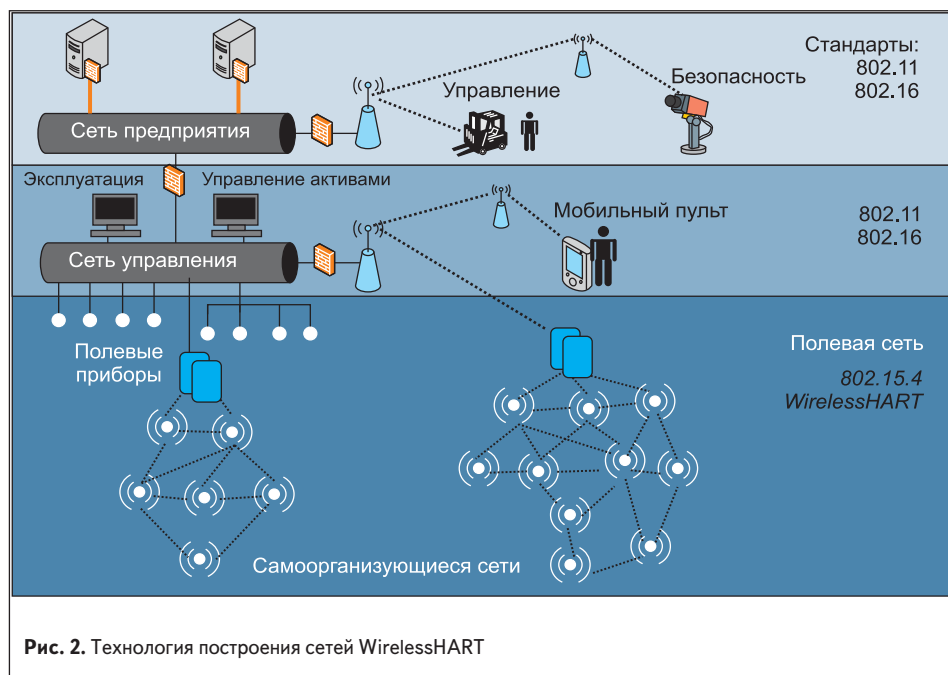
Стандарты:
802.11
802.16

Сеть предприятия

Управление

Безопасность

Эксплуатация

Управление активами

Мобильный пульт

802.11
802.16

Сеть управления

Полевые приборы

Полевая сеть

802.15.4
WirelessHART

Самоорганизующиеся сети

**Рис. 2.** Технология построения сетей WirelessHART